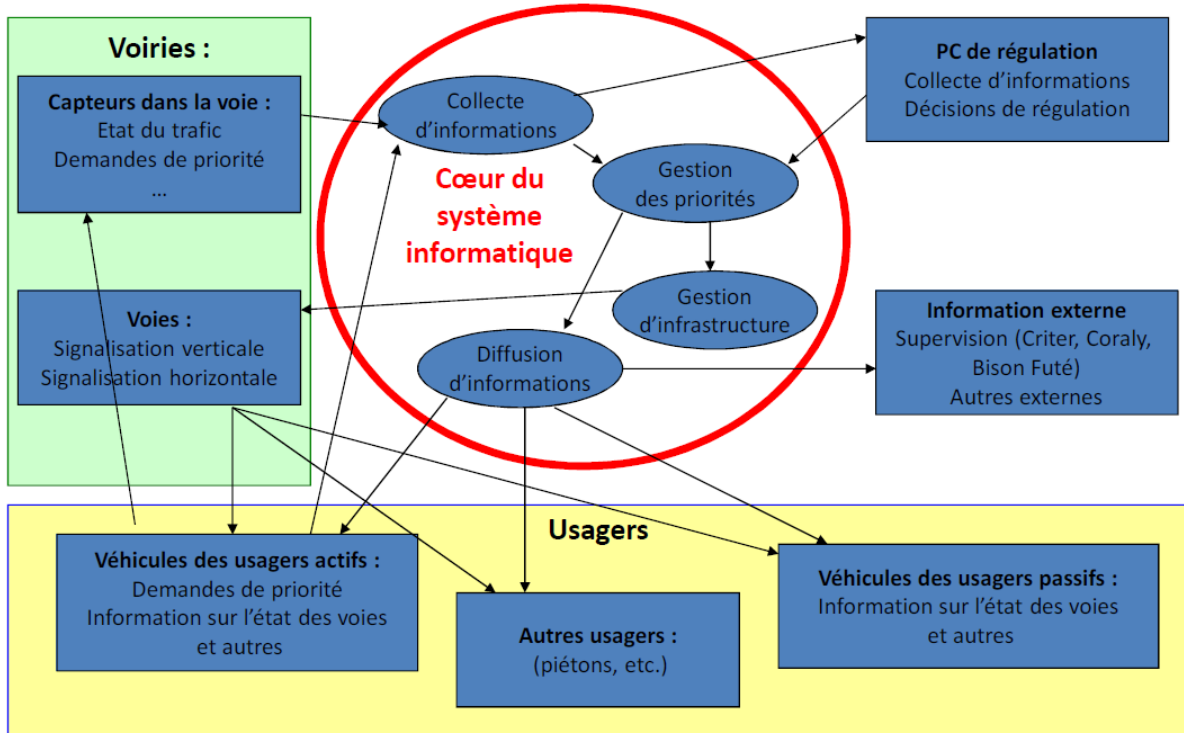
Voiries :

Capteurs dans la voie :
Etat du trafic
Demandes de priorité
…

Voies :
Signalisation verticale
Signalisation horizontale

Collecte d'informations

Cœur du système informatique

Gestion des priorités

Gestion d'infrastructure

Diffusion d'informations

PC de régulation
Collecte d'informations
Décisions de régulation

Information externe
Supervision (Criter, Coraly, Bison Futé)
Autres externes

Usagers

Véhicules des usagers actifs :
Demandes de priorité
Information sur l'état des voies et autres

Autres usagers :
(piétons, etc.)

Véhicules des usagers passifs :
Information sur l'état des voies et autres